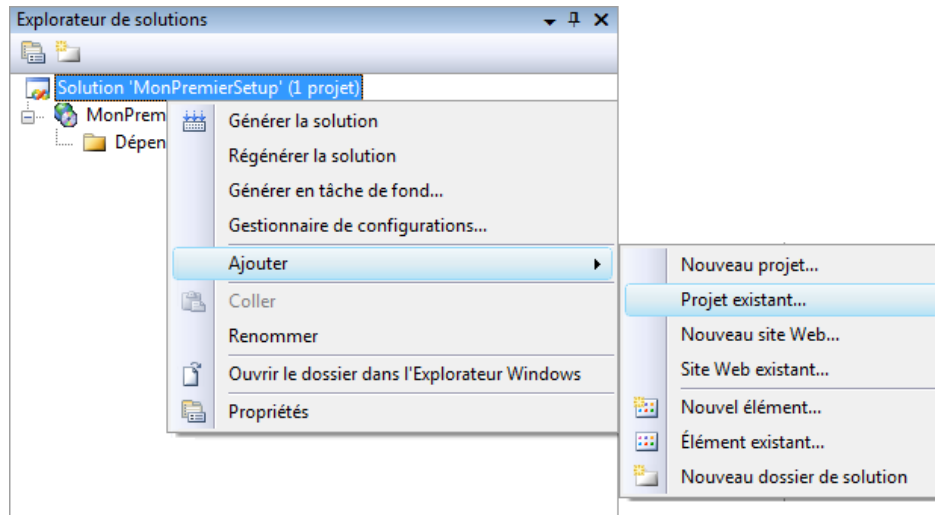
Explorateur de solutions

Solution 'MonPremierSetup' (1 projet)
MonPrem
Dépen

Générer la solution
Régénérer la solution
Générer en tâche de fond...
Gestionnaire de configurations...
Ajouter
Coller
Renommer
Ouvrir le dossier dans l'Explorateur Windows
Propriétés

Nouveau projet...
Projet existant...
Nouveau site Web...
Site Web existant...
Nouvel élément...
Élément existant...
Nouveau dossier de solution